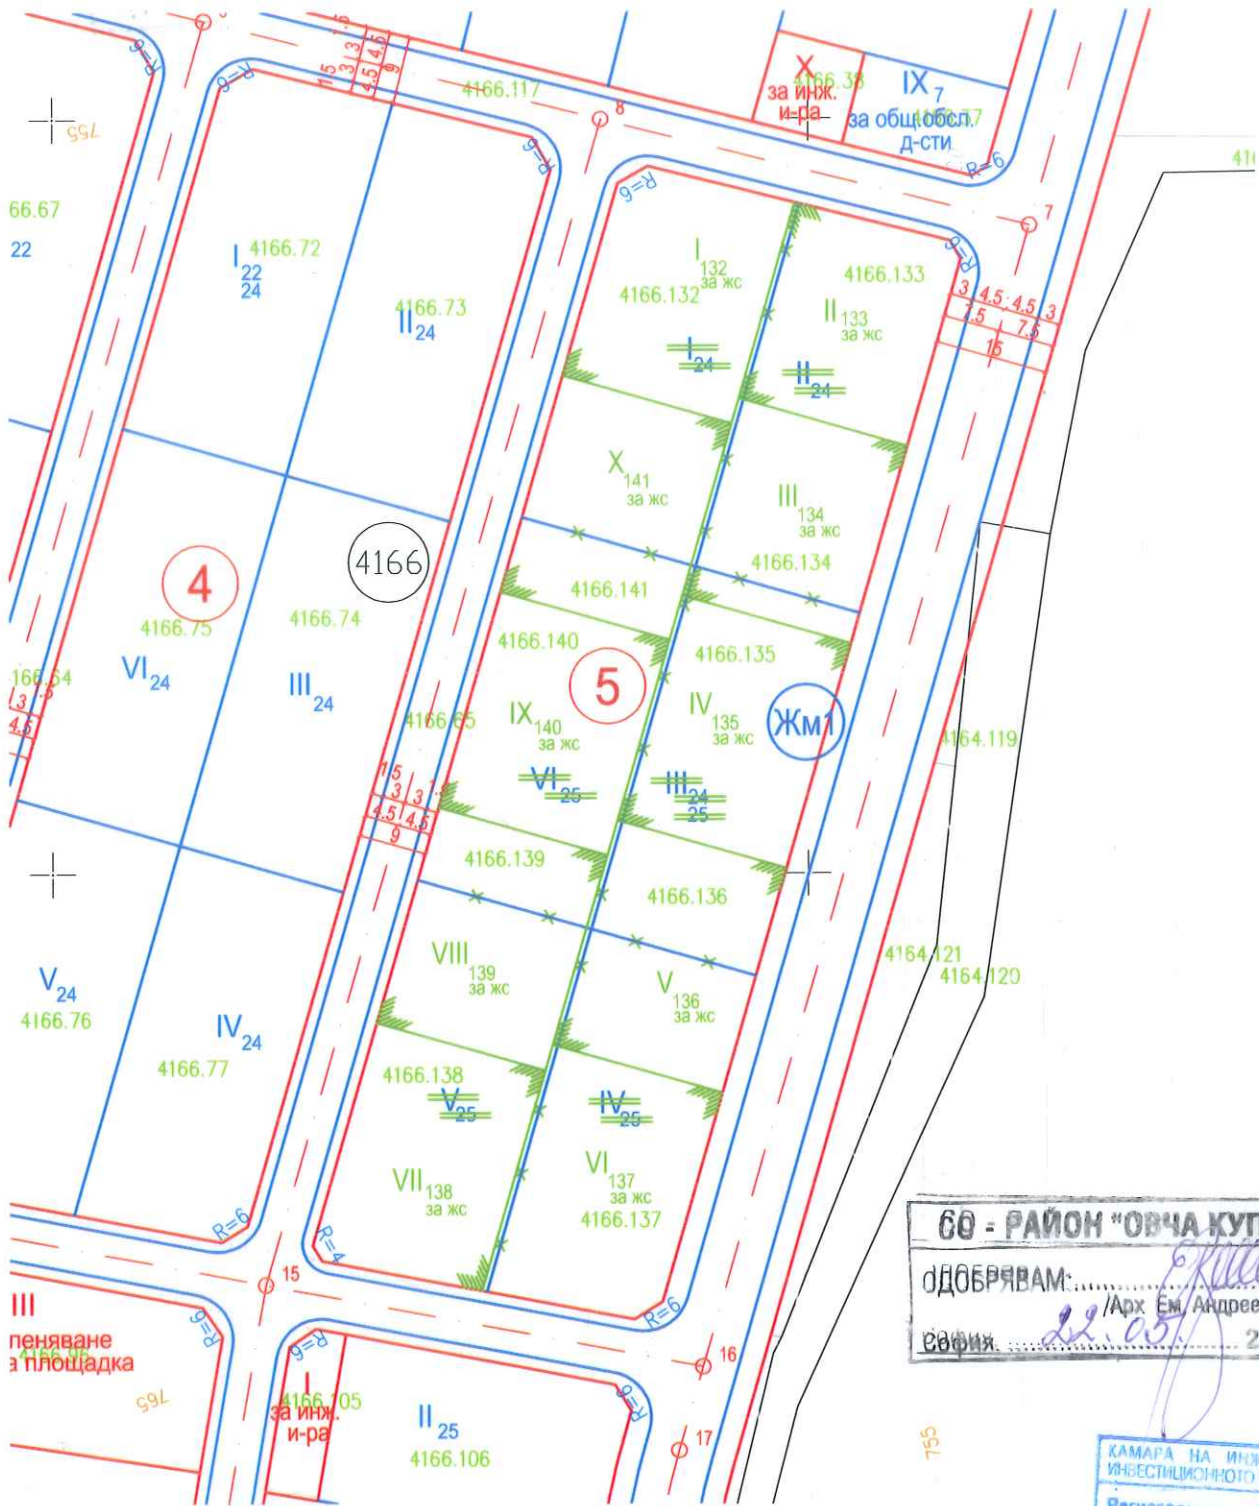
R=6
R=6
1.5
3
3
4.5
4.5
9
4166.117
8
X
4166.38
за инж.
и-ра
IX 7
за общ.обсл.
д-сти
4166.77
R=6
755
R=6
66.67
22
R=6
7
$I_{22}$
24
4166.72
4166.73
$II_{24}$
I 132
за жс
4166.132
4166.133
II 133
за жс
3 4.5 4.5 3
7.5 7.5
15
$I_{24}$
$II_{24}$
X 141
за жс
III 134
за жс
4166
4166.134
4166.141
4
4166.75
4166.74
4166.140
4166.135
5
166.64
$VI_{24}$
$III_{24}$
4166.65
IX 140
за жс
IV 135
за жс
Жм1
4164.119
3
4.5
1.5
3
4.5
9
3
4.5
$VI_{25}$
$III_{24}$
25
4166.139
4166.136
VIII 139
за жс
V 136
за жс
4164.121
4164.120
$V_{24}$
4166.76
$IV_{24}$
4166.77
4166.138
$V_{25}$
$IV_{25}$
VII 138
за жс
VI 137
за жс
4166.137
R=6
R=4
60 - РАЙОН "ОВЧА КУП
ОДОБРЯВАМ:
/Арх Ем. Андрее
София 22.05
2
15
III
пеняване
а площадка
4166.96
R=6
R=6
R=6
16
765
I
4166.105
за инж.
и-ра
$II_{25}$
4166.106
R=6
17
755
КАМАРА НА ИНЖ
ИНВЕСТИЦИОННОТО